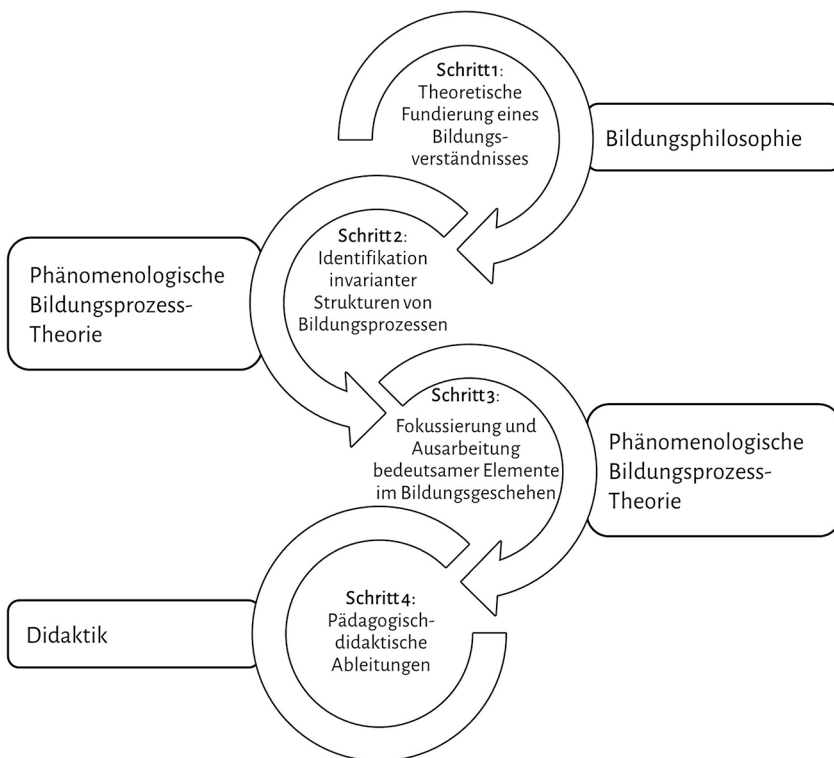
Schritt 1: Theoretische Fundierung eines Bildungsverständnisses

Bildungsphilosophie

Phänomenologische Bildungsprozess-Theorie

Schritt 2: Identifikation invarianter Strukturen von Bildungsprozessen

Schritt 3: Fokussierung und Ausarbeitung bedeutsamer Elemente im Bildungsgeschehen

Phänomenologische Bildungsprozess-Theorie

Didaktik

Schritt 4: Pädagogisch-didaktische Ableitungen